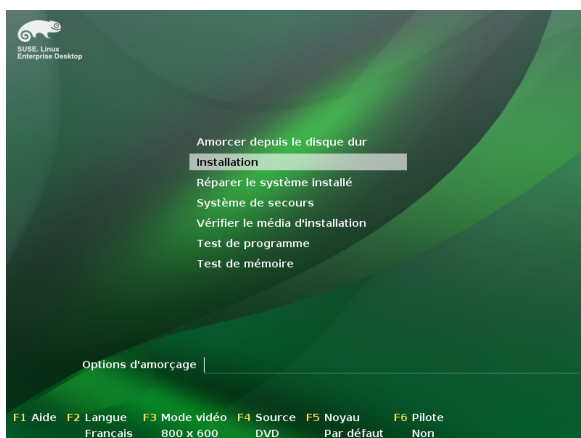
SUSE. Linux
Enterprise Desktop

Amorcer depuis le disque dur
Installation
Réparer le système installé
Système de secours
Vérifier le média d'installation
Test de programme
Test de mémoire

Options d'amorçage

F1 Aide F2 Langue Français F3 Mode vidéo 800 x 600 F4 Source DVD F5 Noyau Par défaut F6 Pilote Non